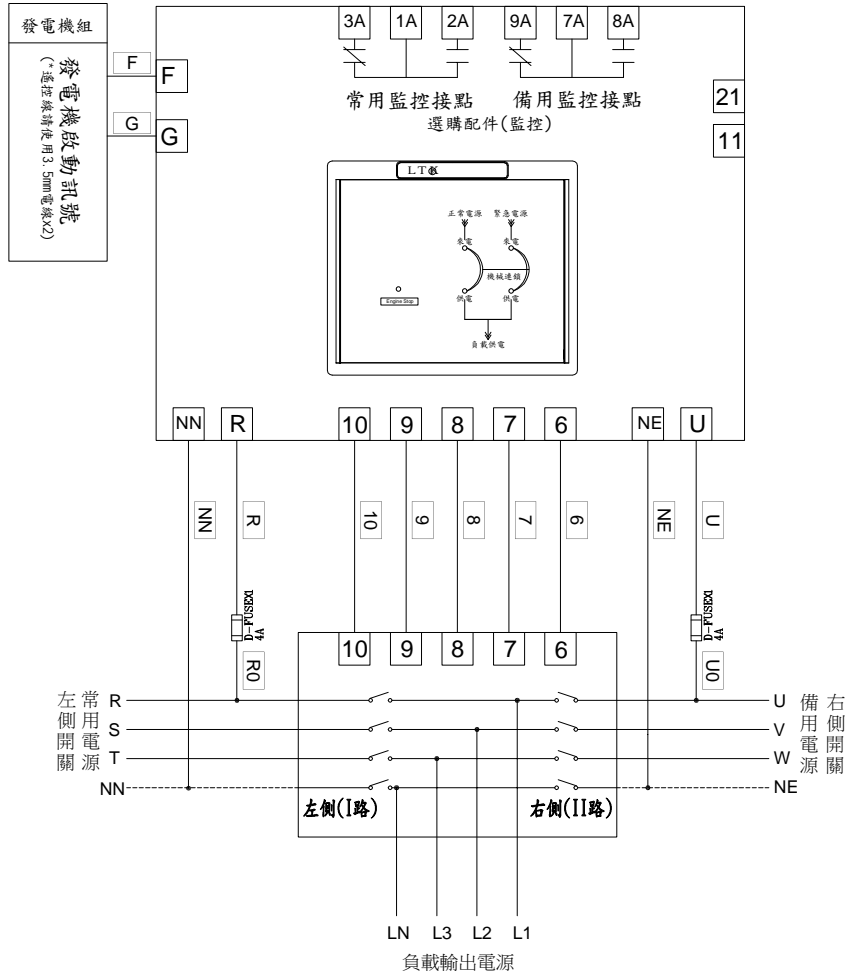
發電機組

發電機啟動訊號
(*遙控線請使用3.5mm電線x2)

F
F
G
G

3A 1A 2A 9A 7A 8A

常用監控接點 備用監控接點
選購配件(監控)

21
11

LT

正常電源 緊急電源
來電 來電
機械連鎖
Engine Stop
供電 供電
負載供電

NN R 10 9 8 7 6 NE U

NN R 10 9 8 7 6 NE U

D-FUSEX1 4A
D-FUSEX1 4A

R0 U0

10 9 8 7 6

左側開關 常用電源
R
S
T
NN

U
V
W
NE
備用電源 右側開關

左側(I路) 右側(II路)

LN L3 L2 L1

負載輸出電源